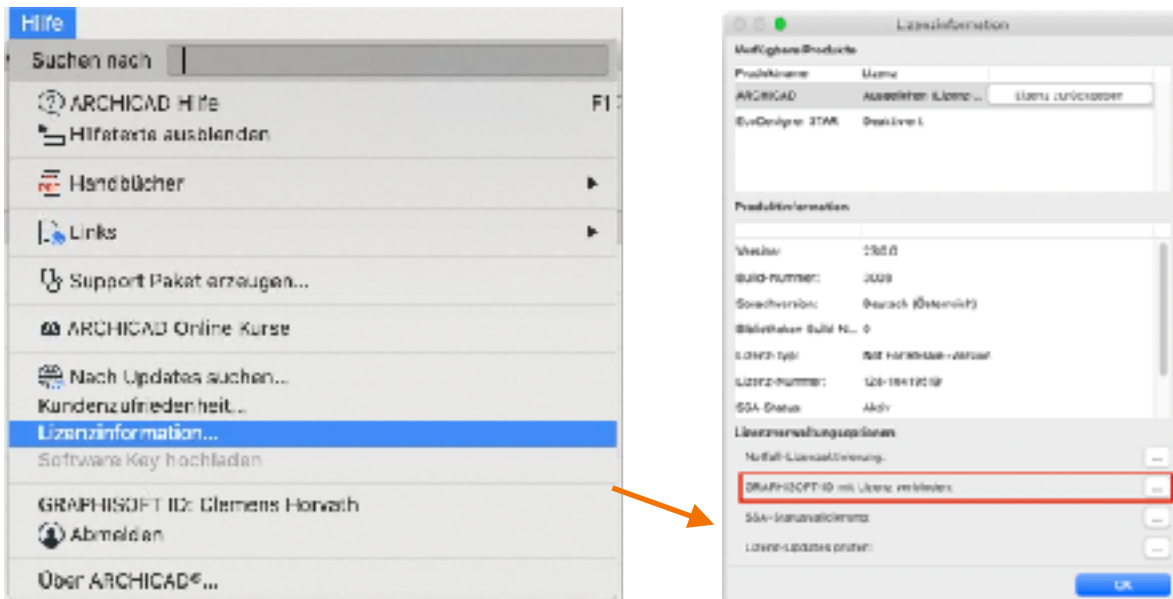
Hilfe

Suchen nach

ARCHICAD Hilfe F1

Hilfetexte ausblenden

Handbücher

Links

Support Paket erzeugen...

ARCHICAD Online Kurse

Nach Updates suchen...

Kundenzufriedenheit...

Lizenzinformation...

Software Key hochladen

GRAPHISOFT ID: Clemens Horvath

Abmelden

Über ARCHICAD®...

Lizenzinformation

Verfügbare Produkte

| Produktname | Modus | |
|---|---|---|
| ARCHICAD | Ausgeliehen (Lizenz... | Lizenz zurückgeben |
| EcoDesigner STAR | Deaktiviert | |

Produktinformation

| | |
|---|---|
| Version: | 23.0.0 |
| Build-Nummer: | 3008 |
| Sprachversion: | Deutsch (Österreich) |
| Bibliotheken Build N... | 0 |
| Lizenz-Typ: | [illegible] |
| Lizenz-Nummer: | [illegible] |
| SSA-Status: | Aktiv |

Lizenzverwaltungsoptionen

Notfall-Lizenzaktivierung...

GRAPHISOFT-ID mit Lizenz verbinden

SSA-Statusaktualisierung

Lizenz-Updates prüfen

OK